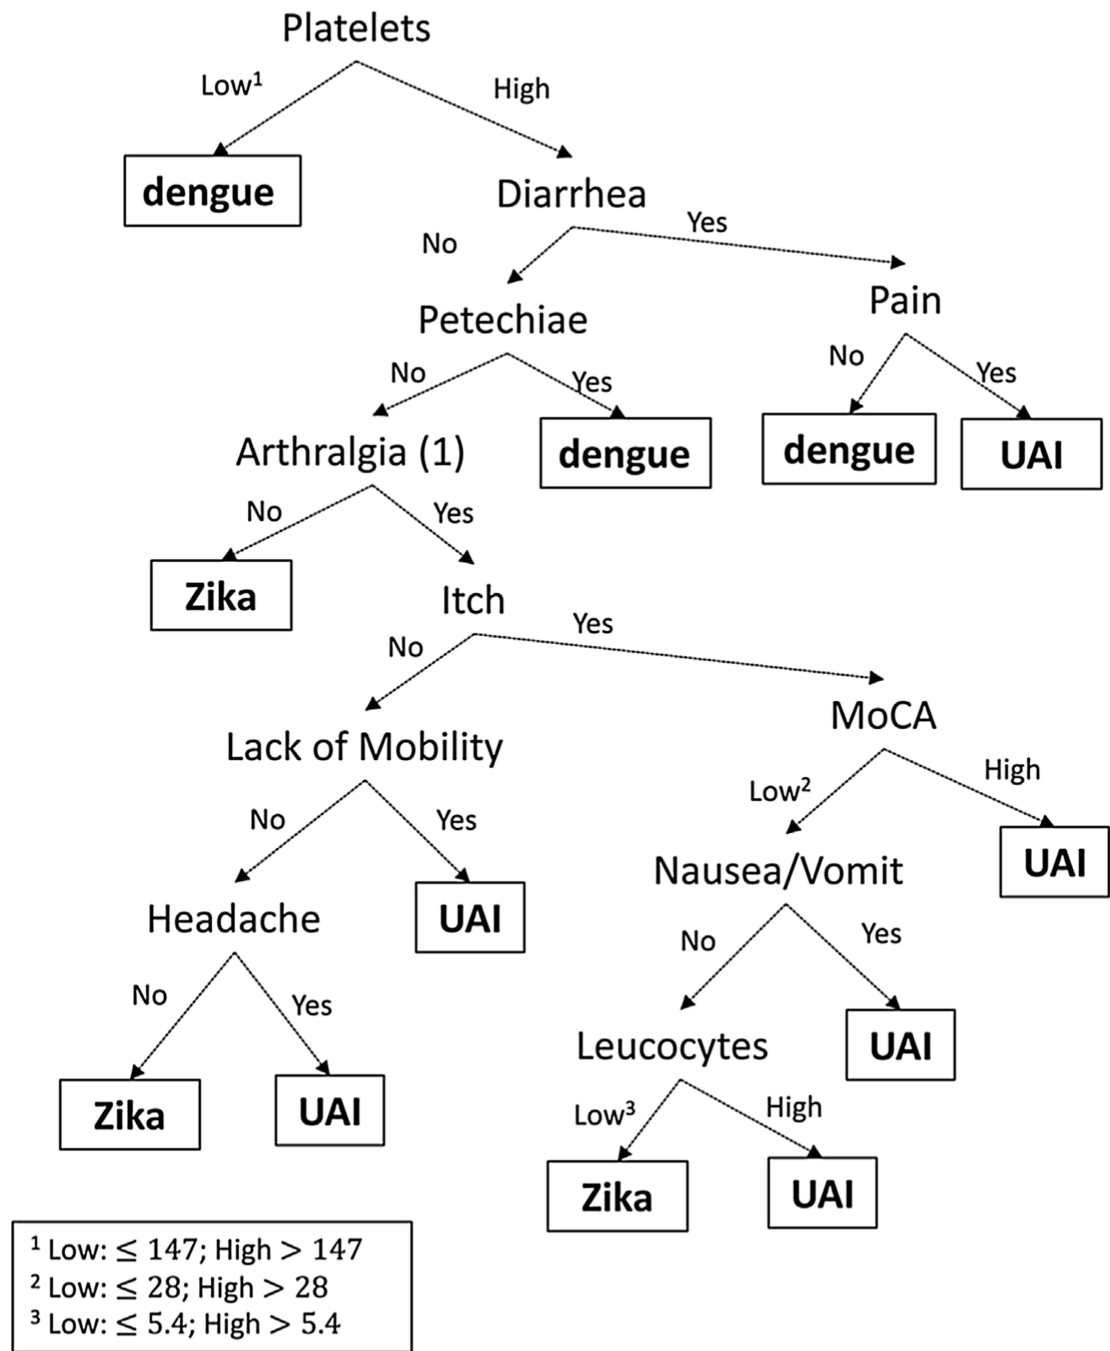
Platelets

Low$^1$ High

dengue

Diarrhea

No Yes

Petechiae

Pain

No Yes

No Yes

Arthralgia (1)

dengue

dengue

UAI

No Yes

Zika

Itch

No Yes

Lack of Mobility

MoCA

No Yes

Low$^2$ High

Headache

UAI

Nausea/Vomit

UAI

No Yes

No Yes

Zika

UAI

Leucocytes

UAI

Low$^3$ High

Zika

UAI

$^1$ Low: $\leq 147$; High $> 147$
$^2$ Low: $\leq 28$; High $> 28$
$^3$ Low: $\leq 5.4$; High $> 5.4$